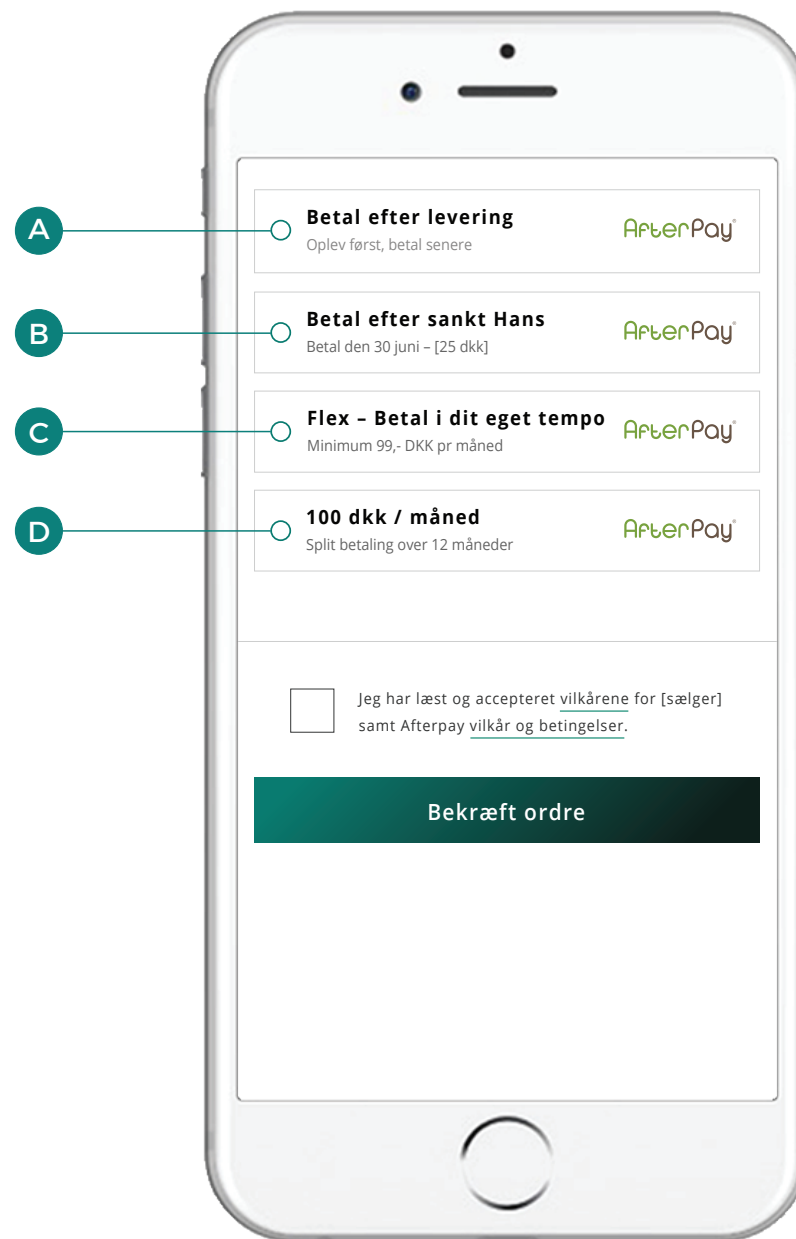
A

Betal efter levering
Oplev først, betal senere
AfterPay

B

Betal efter sankt Hans
Betal den 30 juni – [25 dkk]
AfterPay

C

Flex – Betal i dit eget tempo
Minimum 99,- DKK pr måned
AfterPay

D

100 dkk / måned
Split betaling over 12 måneder
AfterPay

Jeg har læst og accepteret vilkårene for [sælger] samt Afterpay vilkår og betingelser.

Bekræft ordre